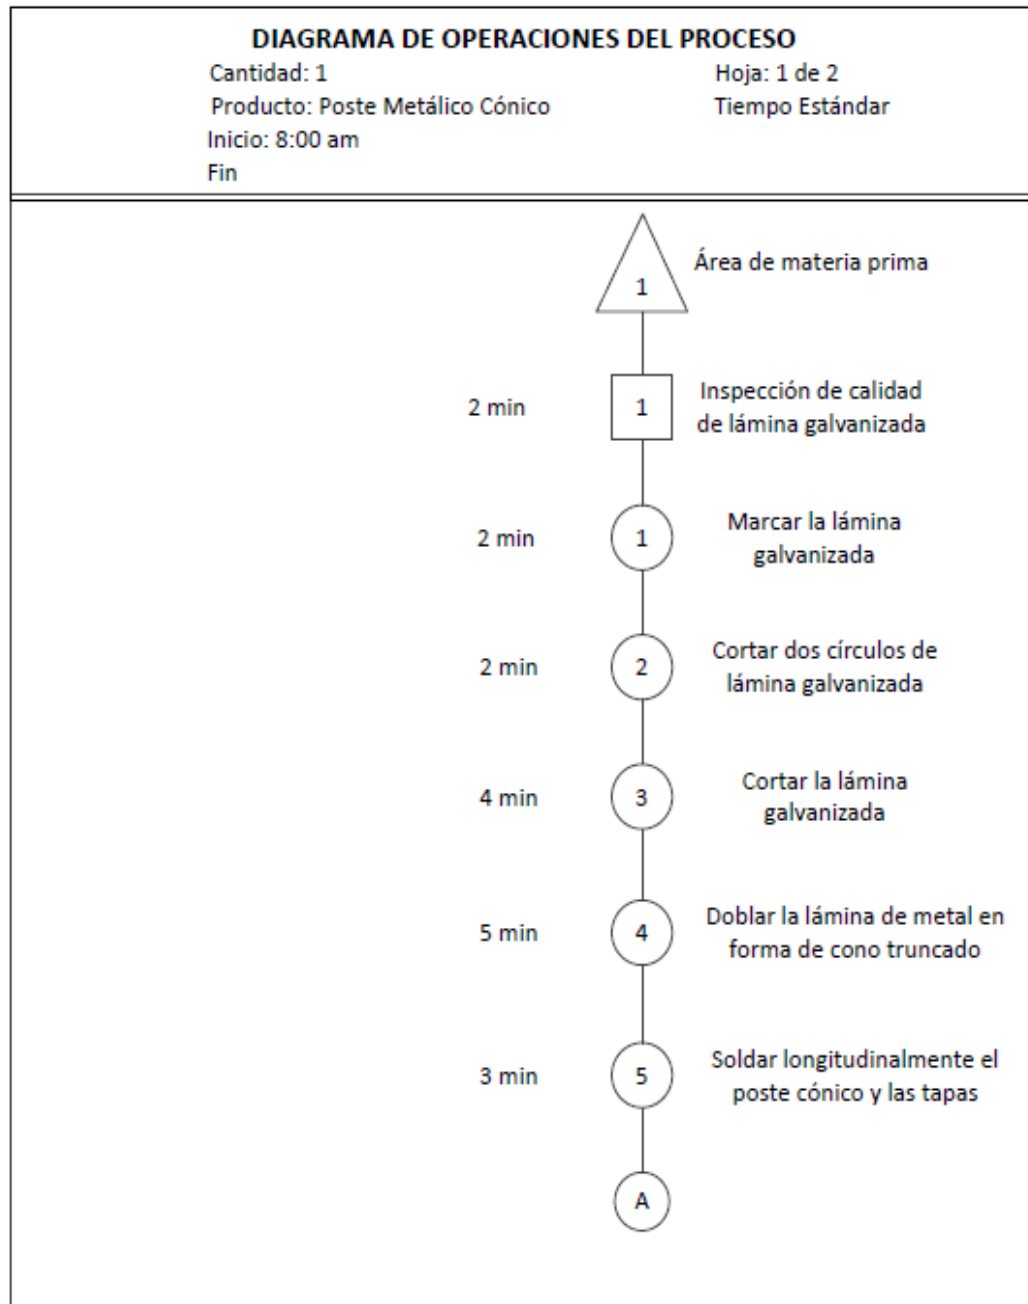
DIAGRAMA DE OPERACIONES DEL PROCESO

Cantidad: 1
Hoja: 1 de 2
Producto: Poste Metálico Cónico
Tiempo Estándar
Inicio: 8:00 am
Fin

1 Área de materia prima

2 min 1 Inspección de calidad de lámina galvanizada

2 min 1 Marcar la lámina galvanizada

2 min 2 Cortar dos círculos de lámina galvanizada

4 min 3 Cortar la lámina galvanizada

5 min 4 Doblar la lámina de metal en forma de cono truncado

3 min 5 Soldar longitudinalmente el poste cónico y las tapas

A